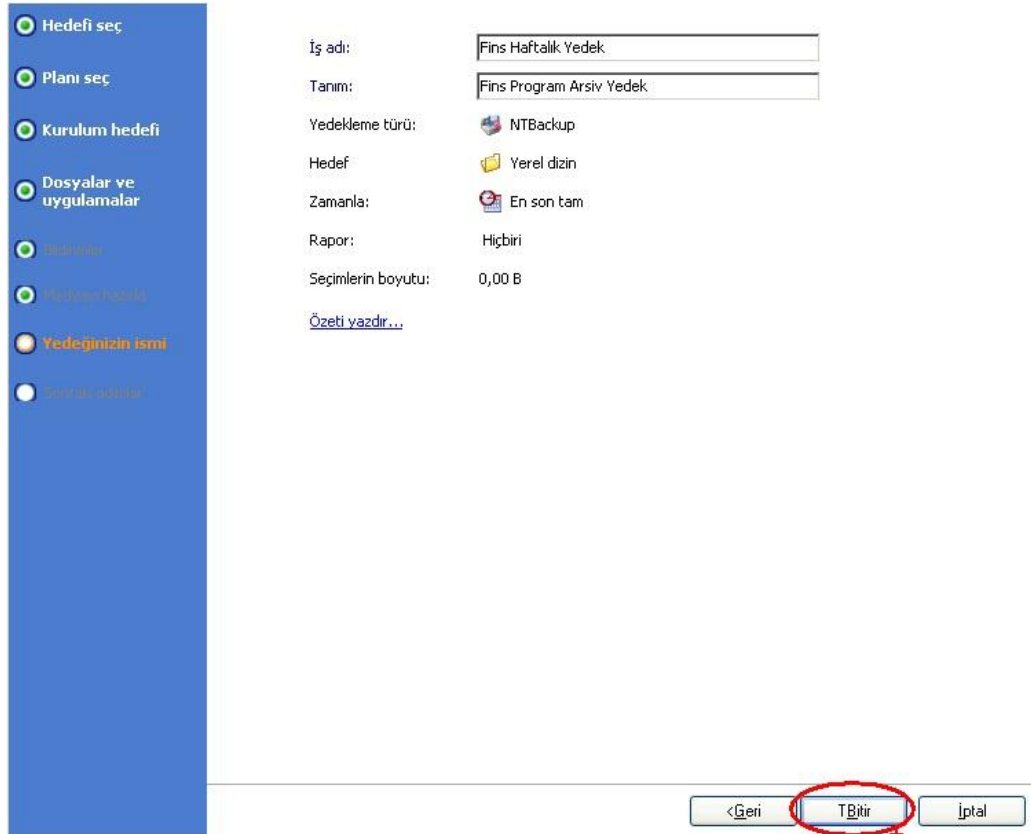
Hedefi seç
Planı seç
Kurulum hedefi
Dosyalar ve uygulamalar
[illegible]
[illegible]
Yedeğinizin ismi
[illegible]

İş adı: Fins Haftalık Yedek
Tanım: Fins Program Arsiv Yedek
Yedekleme türü: NTBackup
Hedef Yerel dizin
Zamanla: En son tam
Rapor: Hiçbiri
Seçimlerin boyutu: 0,00 B
Özeti yazdır...

<Geri
TBitir
İptal